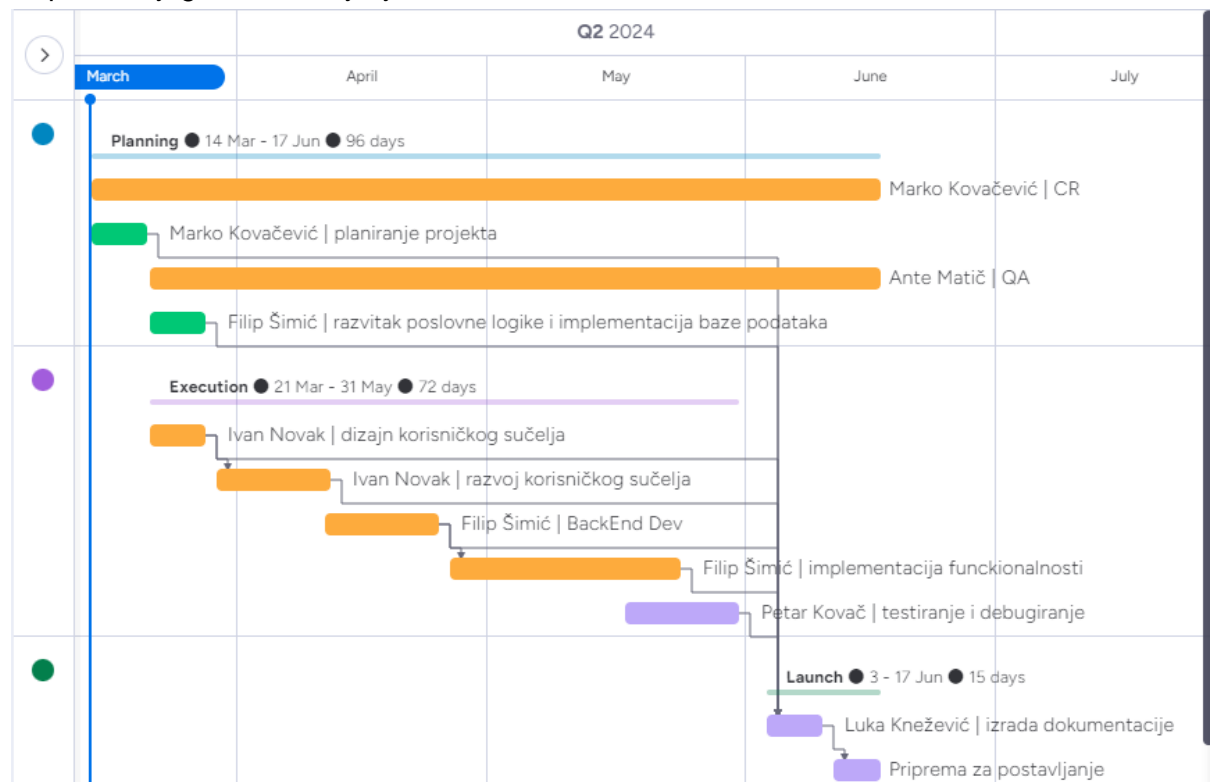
Q2 2024

March

April

May

June

July

Planning ● 14 Mar - 17 Jun ● 96 days

Marko Kovačević | CR

Marko Kovačević | planiranje projekta

Ante Matič | QA

Filip Šimić | razvitak poslovne logike i implementacija baze podataka

Execution ● 21 Mar - 31 May ● 72 days

Ivan Novak | dizajn korisničkog sučelja

Ivan Novak | razvoj korisničkog sučelja

Filip Šimić | BackEnd Dev

Filip Šimić | implementacija funkcionalnosti

Petar Kovač | testiranje i debugiranje

Launch ● 3 - 17 Jun ● 15 days

Luka Knežević | izrada dokumentacije

Priprema za postavljanje